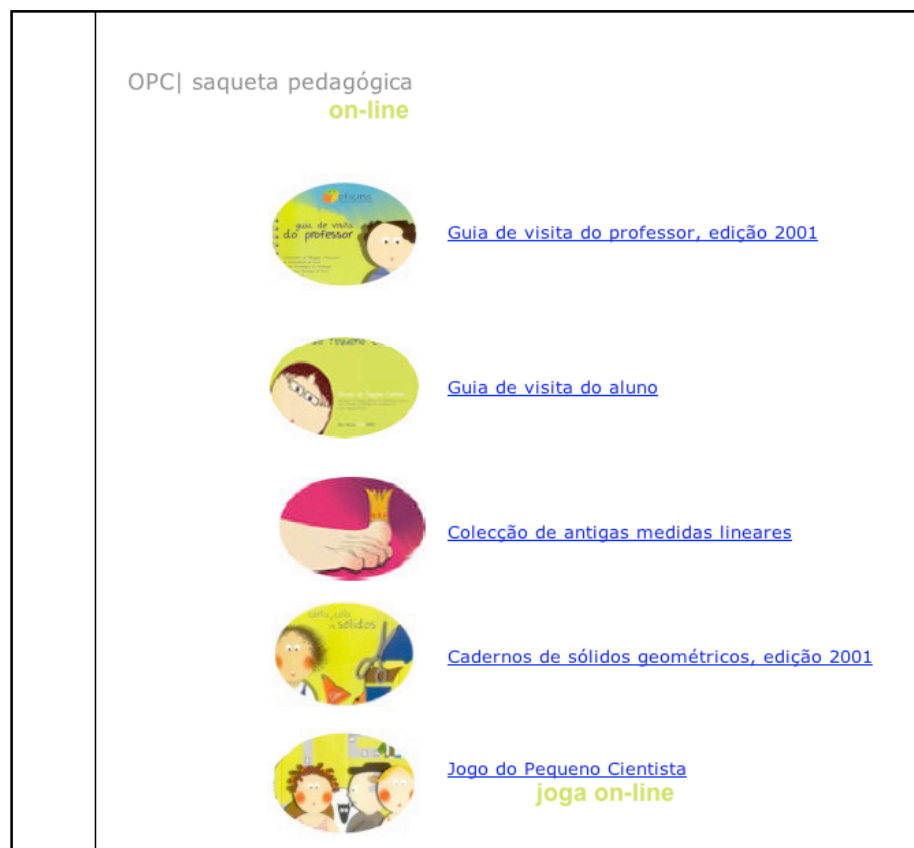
OPC| saqueta pedagógica
on-line

guia de visita do professor

Guia de visita do professor, edição 2001

Guia de visita do aluno

Colecção de antigas medidas lineares

corta, cola os sólidos

Cadernos de sólidos geométricos, edição 2001

Jogo do Pequeno Cientista
joga on-line